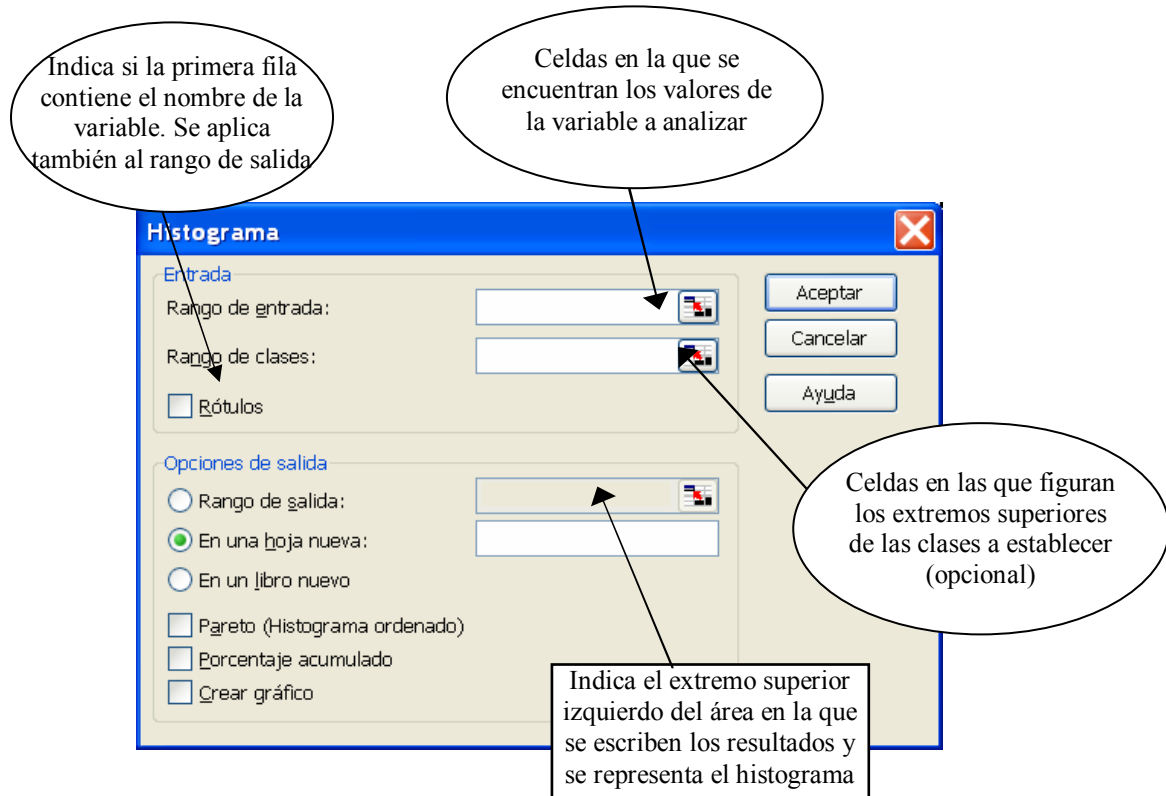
Indica si la primera fila contiene el nombre de la variable. Se aplica también al rango de salida

Celdas en la que se encuentran los valores de la variable a analizar

Histograma

Entrada

Rango de entrada:

Rango de clases:

Rótulos

Aceptar

Cancelar

Ayuda

Opciones de salida

Rango de salida:

En una hoja nueva:

En un libro nuevo

Pareto (Histograma ordenado)

Porcentaje acumulado

Crear gráfico

Celdas en las que figuran los extremos superiores de las clases a establecer (opcional)

Indica el extremo superior izquierdo del área en la que se escriben los resultados y se representa el histograma